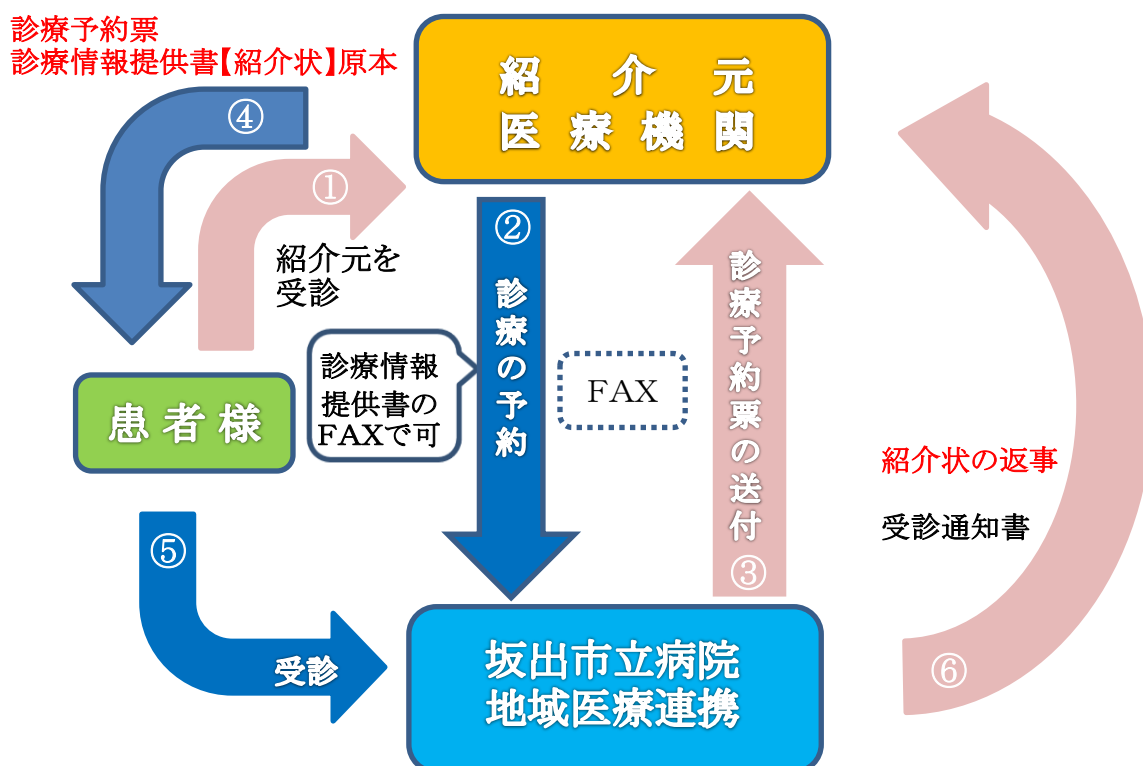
診療予約票
診療情報提供書【紹介状】原本

④

紹 介 元
医 療 機 関

①

紹介元を
受診

②
診療の予約

診療情報
提供書の
FAXで可

FAX

診療予約票の送付
③

患 者 様

紹介状の返事

受診通知書

⑤

受診

坂出市立病院
地域医療連携

⑥